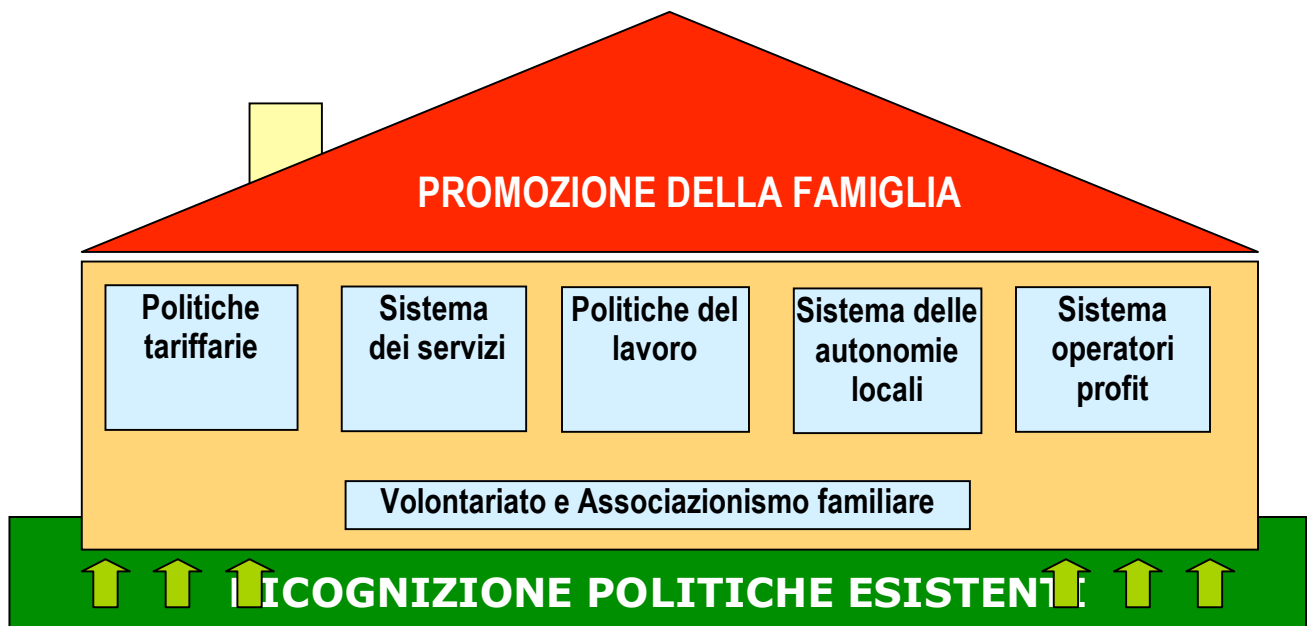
PROMOZIONE DELLA FAMIGLIA

Politiche tariffarie

Sistema dei servizi

Politiche del lavoro

Sistema delle autonomie locali

Sistema operatori profit

Volontariato e Associazionismo familiare

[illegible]ICOGNIZIONE POLITICHE ESISTENT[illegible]